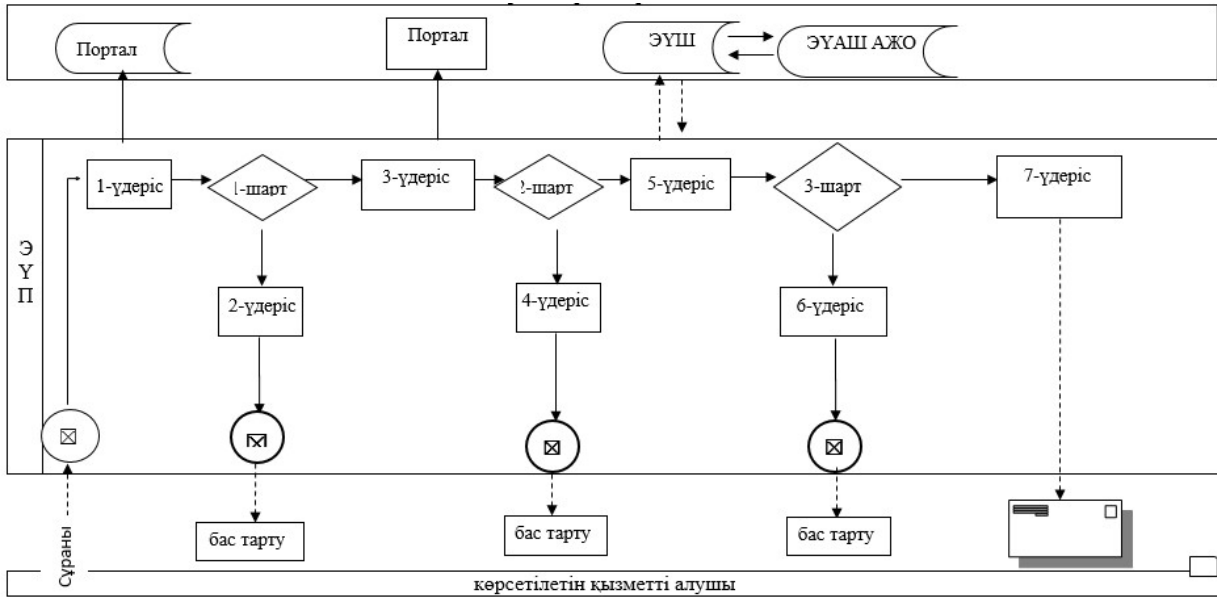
Портал

Портал

ЭҮШ

ЭҮАШ АЖО

Э
Ү
П

1-үдеріс

1-шарт

3-үдеріс

2-шарт

5-үдеріс

3-шарт

7-үдеріс

2-үдеріс

4-үдеріс

6-үдеріс

бас тарту

бас тарту

бас тарту

Сұраны

көрсетілетін қызметті алушы